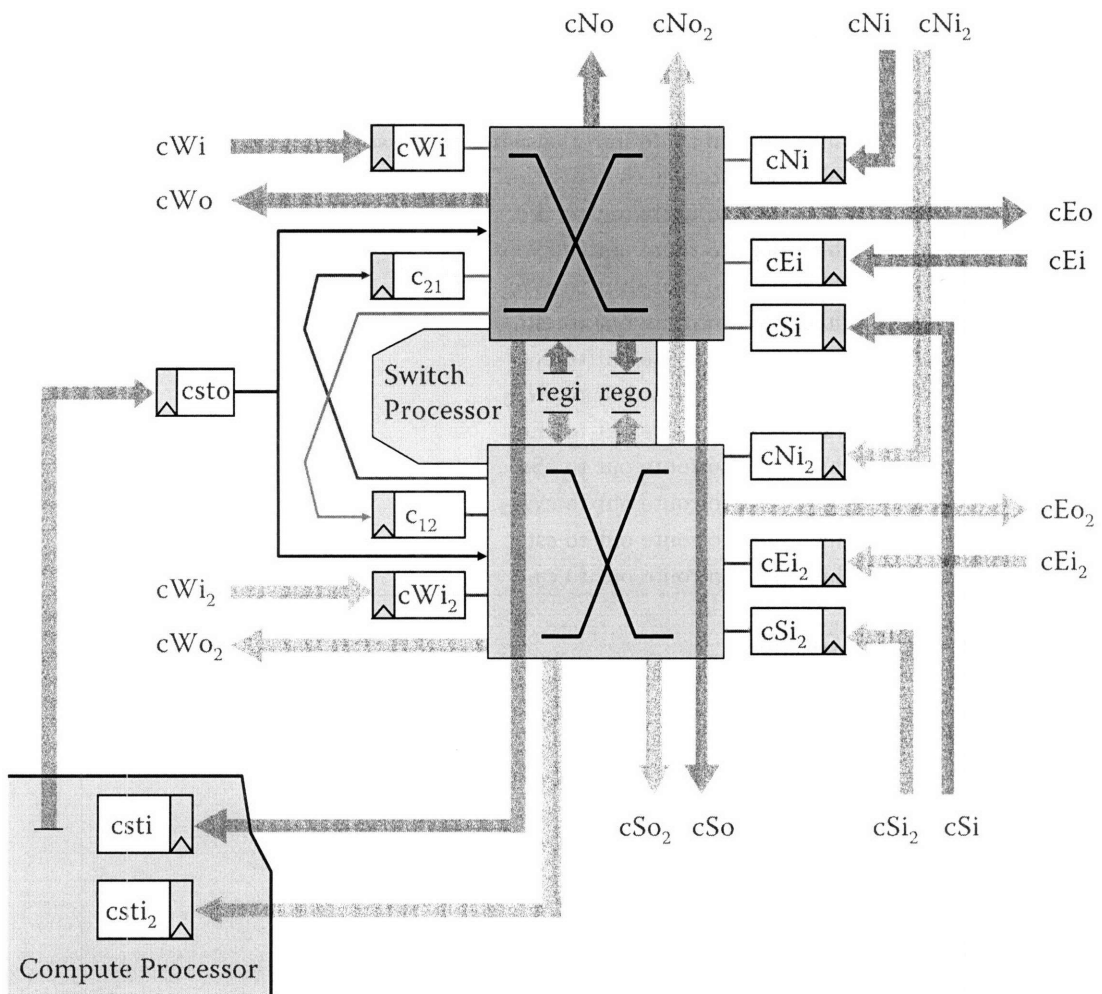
cNo $cNo_2$ cNi $cNi_2$

cWi cWi cNi

cWo cEo

cEi cEi

$c_{21}$

cSi

Switch Processor

regi rego

csto

$cNi_2$

$c_{12}$ $cEo_2$

$cEi_2$ $cEi_2$

$cWi_2$ $cWi_2$

$cSi_2$

$cWo_2$

csti $cSo_2$ cSo $cSi_2$ cSi

$csti_2$

Compute Processor